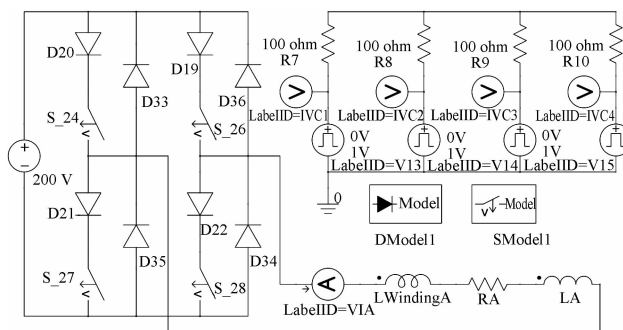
D20
D33
D19
D36
S_24
S_26
200 V
D21
D35
D22
D34
S_27
S_28
100 ohm
R7
100 ohm
R8
100 ohm
R9
100 ohm
R10
LabelID=IVC1
LabelID=IVC2
LabelID=IVC3
LabelID=IVC4
0V
1V
0V
1V
0V
1V
LabelID=V13
LabelID=V14
LabelID=V15
0
Model
Model
DModel1
SModel1
LabelID=VIA
LWindingA
RA
LA